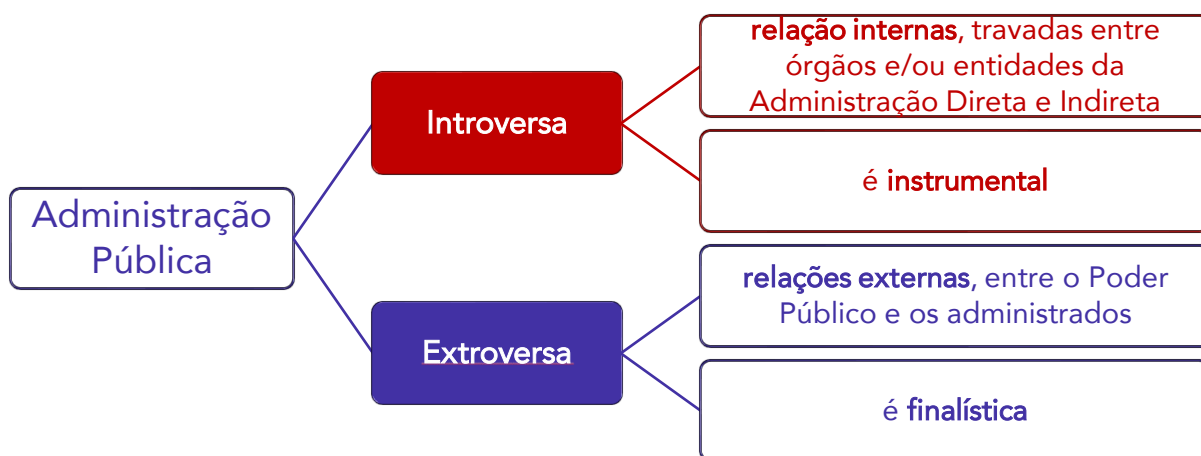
Administração Pública

Introversa

relação internas, travadas entre órgãos e/ou entidades da Administração Direta e Indireta

é instrumental

Extroversa

relações externas, entre o Poder Público e os administrados

é finalística